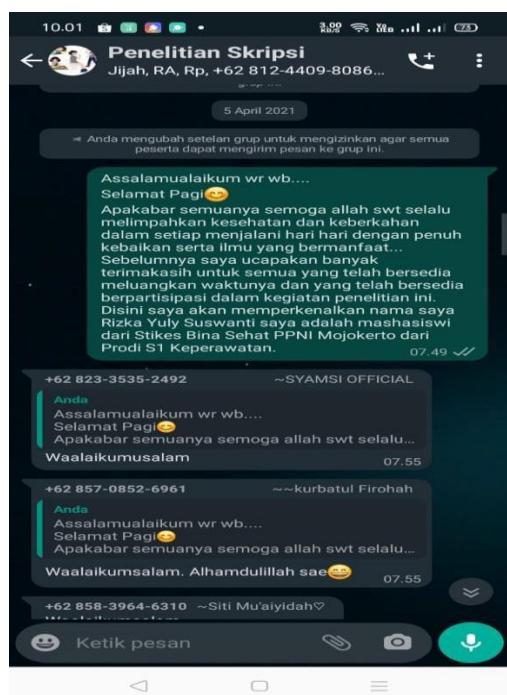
10.01

Penelitian Skripsi
Jijah, RA, Rp, +62 812-4409-8086...

5 April 2021

Anda mengubah setelan grup untuk mengizinkan agar semua peserta dapat mengirim pesan ke grup ini.

Assalamualaikum wr wb....
Selamat Pagi😊
Apakabar semuanya semoga allah swt selalu melimpahkan kesehatan dan keberkahan dalam setiap menjalani hari hari dengan penuh kebaikan serta ilmu yang bermanfaat...
Sebelumnya saya ucapakan banyak terimakasih untuk semua yang telah bersedia meluangkan waktunya dan yang telah bersedia berpartisipasi dalam kegiatan penelitian ini. Disini saya akan memperkenalkan nama saya Rizka Yuly Suswanti saya adalah mashasiswi dari Stikes Bina Sehat PPNI Mojokerto dari Prodi S1 Keperawatan.
07.49

+62 823-3535-2492 ~SYAMSI OFFICIAL
Anda
Assalamualaikum wr wb....
Selamat Pagi😊
Apakabar semuanya semoga allah swt selalu...
Waalaikumusalam 07.55

+62 857-0852-6961 ~~kurbatul Firohah
Anda
Assalamualaikum wr wb....
Selamat Pagi😊
Apakabar semuanya semoga allah swt selalu...
Waalaikumsalam. Alhamdulillah sae😊 07.55

+62 858-3964-6310 ~Siti Mu'aiyidah♡
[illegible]

Ketik pesan